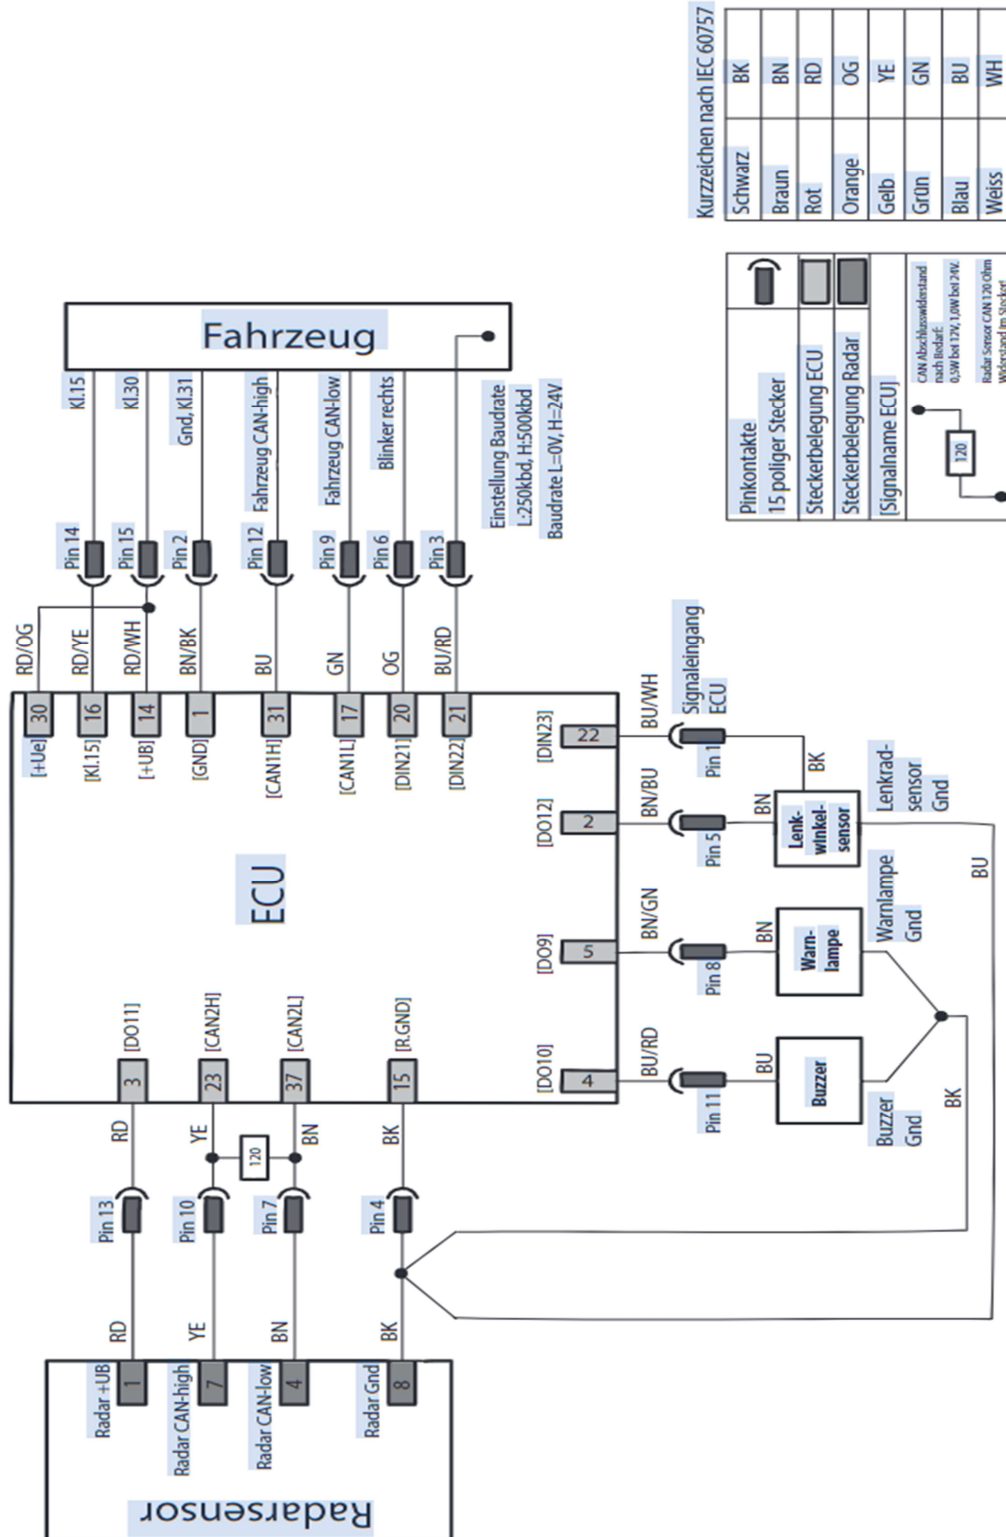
Kurzzeichen nach IEC 60757

| | |
|---|---|
| Schwarz | BK |
| Braun | BN |
| Rot | RD |
| Orange | OG |
| Gelb | YE |
| Grün | GN |
| Blau | BU |
| Weiss | WH |

Pinkontakte 15 poliger Stecker
Steckerbelegung ECU
Steckerbelegung Radar
[Signalname ECU]
CAN Abschlusswiderstand nach Bedarf: 0,5W bei 12V, 1,0W bei 24V.
Radar Sensor CAN 120 Ohm Widerstand im Stecker!
120

Fahrzeug

Kl.15
Kl.30
Gnd, Kl.31
Fahrzeug CAN-high
Fahrzeug CAN-low
Blinker rechts
Einstellung Baudrate L:250kbd, H:500kbd
Baudrate L=0V, H=24V

Pin 14
Pin 15
Pin 2
Pin 12
Pin 9
Pin 6
Pin 3

RD/OG
RD/YE
RD/WH
BN/BK
BU
GN
OG
BU/RD

30 [+Ue]
16 [Kl.15]
14 [+UB]
1 [GND]
31 [CAN1H]
17 [CAN1L]
20 [DIN21]
21 [DIN22]

ECU

[DIN23] 22
[DO12] 2
[DO9] 5
[DO10] 4

BU/WH
BN/BU
BN/GN
BU/RD

Signaleingang ECU
Pin 1
Pin 5
Pin 8
Pin 11

BK
BN
Lenk-winkel-sensor
Lenkrad-sensor Gnd
BN
Warn-lampe
Warnlampe Gnd
BU
Buzzer
Buzzer Gnd
BK
BU

3 [DO11]
23 [CAN2H]
37 [CAN2L]
15 [R.GND]

RD
YE
120
BN
BK

Pin 13
Pin 10
Pin 7
Pin 4

RD
YE
BN
BK

1 Radar +UB
7 Radar CAN-high
4 Radar CAN-low
8 Radar Gnd

Radarsensor